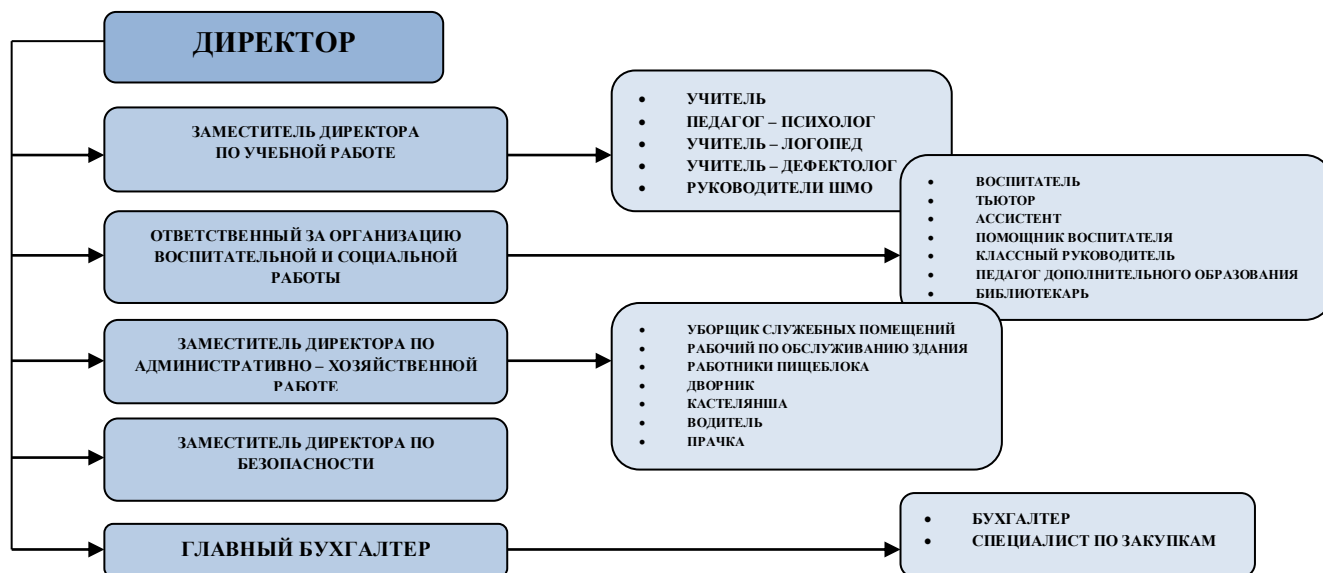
ДИРЕКТОР

ЗАМЕСТИТЕЛЬ ДИРЕКТОРА ПО УЧЕБНОЙ РАБОТЕ

- УЧИТЕЛЬ
- ПЕДАГОГ – ПСИХОЛОГ
- УЧИТЕЛЬ – ЛОГОПЕД
- УЧИТЕЛЬ – ДЕФЕКТОЛОГ
- РУКОВОДИТЕЛИ ШМО

ОТВЕТСТВЕННЫЙ ЗА ОРГАНИЗАЦИЮ ВОСПИТАТЕЛЬНОЙ И СОЦИАЛЬНОЙ РАБОТЫ

- ВОСПИТАТЕЛЬ
- ТЬЮТОР
- АССИСТЕНТ
- ПОМОЩНИК ВОСПИТАТЕЛЯ
- КЛАССНЫЙ РУКОВОДИТЕЛЬ
- ПЕДАГОГ ДОПОЛНИТЕЛЬНОГО ОБРАЗОВАНИЯ
- БИБЛИОТЕКАРЬ

ЗАМЕСТИТЕЛЬ ДИРЕКТОРА ПО АДМИНИСТРАТИВНО – ХОЗЯЙСТВЕННОЙ РАБОТЕ

- УБОРЩИК СЛУЖЕБНЫХ ПОМЕЩЕНИЙ
- РАБОЧИЙ ПО ОБСЛУЖИВАНИЮ ЗДАНИЯ
- РАБОТНИКИ ПИЩЕБЛОКА
- ДВОРНИК
- КАСТЕЛЯНША
- ВОДИТЕЛЬ
- ПРАЧКА

ЗАМЕСТИТЕЛЬ ДИРЕКТОРА ПО БЕЗОПАСНОСТИ

ГЛАВНЫЙ БУХГАЛТЕР

- БУХГАЛТЕР
- СПЕЦИАЛИСТ ПО ЗАКУПКАМ